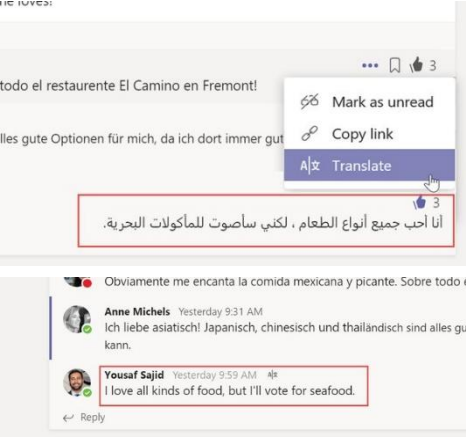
ne loves!

todo el restaurente El Camino en Fremont!

lles gute Optionen für mich, da ich dort immer gut

3

Mark as unread

Copy link

Translate

3

أنا أحب جميع أنواع الطعام ، لكني سأصوت للمأكولات البحرية.

Obviamente me encanta la comida mexicana y picante. Sobre todo e

Anne Michels Yesterday 9:31 AM
Ich liebe asiatisch! Japanisch, chinesisch und thailändisch sind alles gu kann.

Yousaf Sajid Yesterday 9:59 AM
I love all kinds of food, but I'll vote for seafood.

Reply